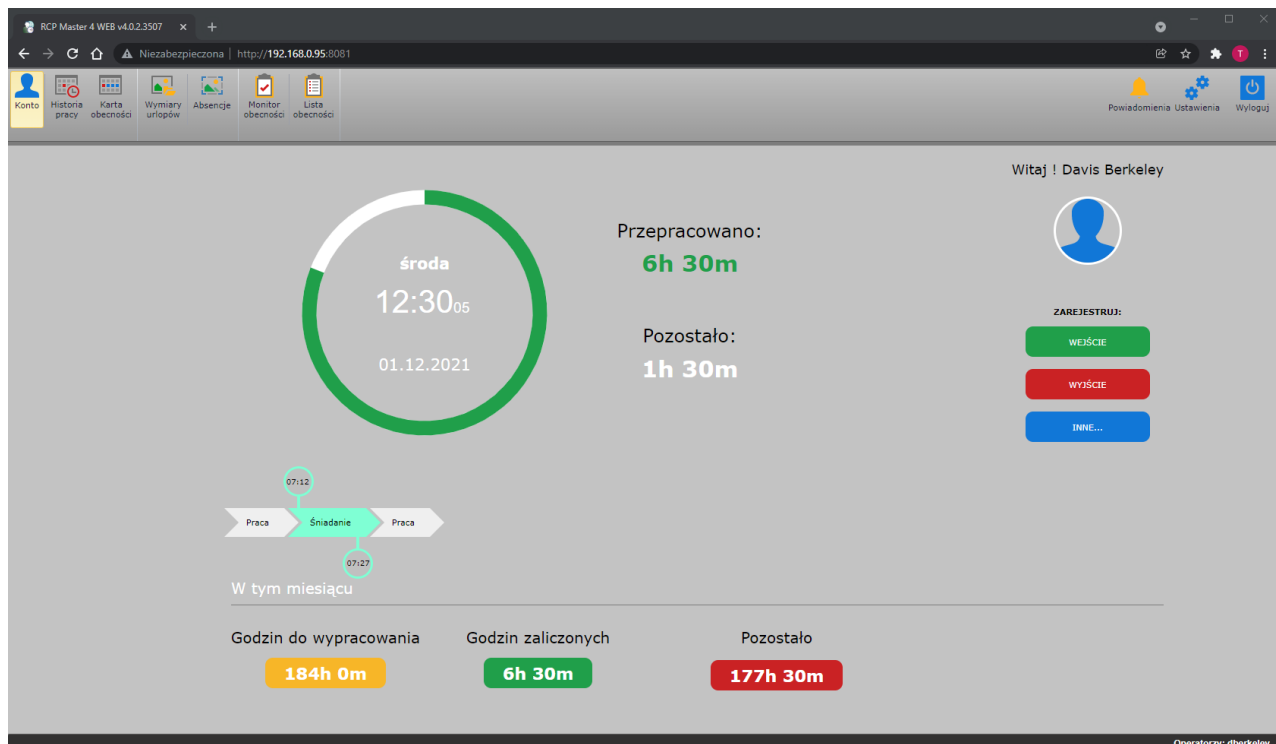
RCP Master 4 WEB v4.0.2.3507 ×
+
Niezabezpieczona | http://192.168.0.95:8081

Konto
Historia pracy
Karta obecności
Wymiary urlopów
Absencje
Monitor obecności
Lista obecności
Powiadomienia
Ustawienia
Wyloguj

środa
12:30$_{05}$
01.12.2021

Przepracowano:
6h 30m

Pozostało:
1h 30m

Witaj ! Davis Berkeley

ZAREJESTRUJ:
WEJŚCIE
WYJŚCIE
INNE...

07:12
Praca
Śniadanie
Praca
07:27

W tym miesiącu

Godzin do wypracowania
184h 0m

Godzin zaliczonych
6h 30m

Pozostało
177h 30m

Operatorzy: dberkeley